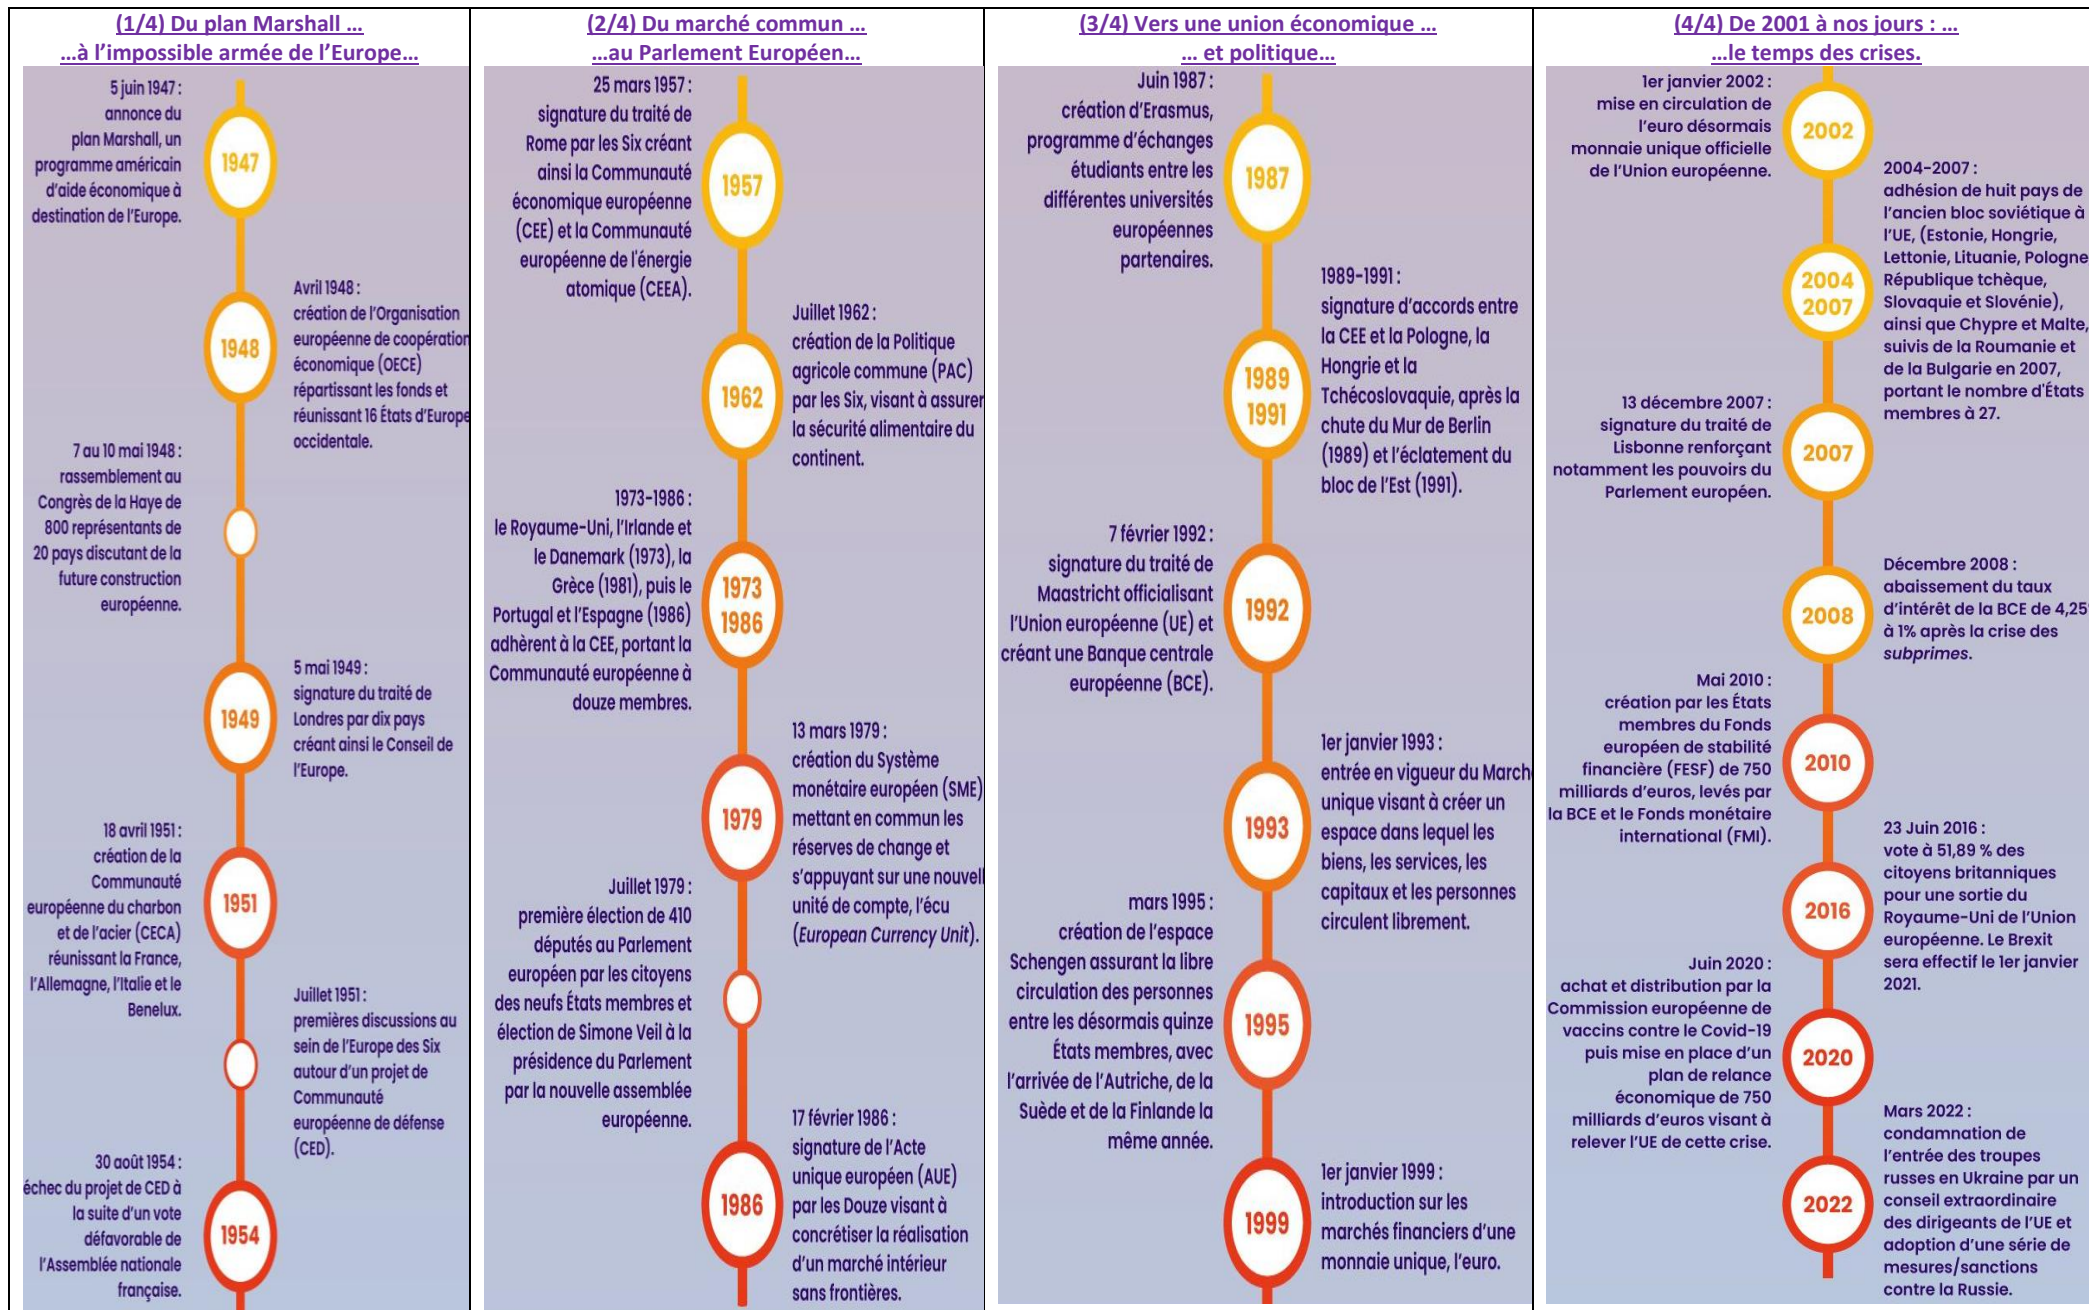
(1/4) Du plan Marshall …
…à l'impossible armée de l'Europe…

5 juin 1947 : annonce du plan Marshall, un programme américain d'aide économique à destination de l'Europe.

1947

Avril 1948 : création de l'Organisation européenne de coopération économique (OECE) répartissant les fonds et réunissant 16 États d'Europe occidentale.

1948

7 au 10 mai 1948 : rassemblement au Congrès de la Haye de 800 représentants de 20 pays discutant de la future construction européenne.

5 mai 1949 : signature du traité de Londres par dix pays créant ainsi le Conseil de l'Europe.

1949

18 avril 1951 : création de la Communauté européenne du charbon et de l'acier (CECA) réunissant la France, l'Allemagne, l'Italie et le Benelux.

1951

Juillet 1951 : premières discussions au sein de l'Europe des Six autour d'un projet de Communauté européenne de défense (CED).

30 août 1954 : échec du projet de CED à la suite d'un vote défavorable de l'Assemblée nationale française.

1954

(2/4) Du marché commun …
…au Parlement Européen…

25 mars 1957 : signature du traité de Rome par les Six créant ainsi la Communauté économique européenne (CEE) et la Communauté européenne de l'énergie atomique (CEEA).

1957

Juillet 1962 : création de la Politique agricole commune (PAC) par les Six, visant à assurer la sécurité alimentaire du continent.

1962

1973-1986 : le Royaume-Uni, l'Irlande et le Danemark (1973), la Grèce (1981), puis le Portugal et l'Espagne (1986) adhèrent à la CEE, portant la Communauté européenne à douze membres.

1973
1986

13 mars 1979 : création du Système monétaire européen (SME) mettant en commun les réserves de change et s'appuyant sur une nouvell unité de compte, l'écu (European Currency Unit).

1979

Juillet 1979 : première élection de 410 députés au Parlement européen par les citoyens des neufs États membres et élection de Simone Veil à la présidence du Parlement par la nouvelle assemblée européenne.

17 février 1986 : signature de l'Acte unique européen (AUE) par les Douze visant à concrétiser la réalisation d'un marché intérieur sans frontières.

1986

(3/4) Vers une union économique …
… et politique…

Juin 1987 : création d'Erasmus, programme d'échanges étudiants entre les différentes universités européennes partenaires.

1987

1989-1991 : signature d'accords entre la CEE et la Pologne, la Hongrie et la Tchécoslovaquie, après la chute du Mur de Berlin (1989) et l'éclatement du bloc de l'Est (1991).

1989
1991

7 février 1992 : signature du traité de Maastricht officialisant l'Union européenne (UE) et créant une Banque centrale européenne (BCE).

1992

1er janvier 1993 : entrée en vigueur du March unique visant à créer un espace dans lequel les biens, les services, les capitaux et les personnes circulent librement.

1993

mars 1995 : création de l'espace Schengen assurant la libre circulation des personnes entre les désormais quinze États membres, avec l'arrivée de l'Autriche, de la Suède et de la Finlande la même année.

1995

1er janvier 1999 : introduction sur les marchés financiers d'une monnaie unique, l'euro.

1999

(4/4) De 2001 à nos jours : …
…le temps des crises.

1er janvier 2002 : mise en circulation de l'euro désormais monnaie unique officielle de l'Union européenne.

2002

2004-2007 : adhésion de huit pays de l'ancien bloc soviétique à l'UE, (Estonie, Hongrie, Lettonie, Lituanie, Pologne République tchèque, Slovaquie et Slovénie), ainsi que Chypre et Malte, suivis de la Roumanie et de la Bulgarie en 2007, portant le nombre d'États membres à 27.

2004
2007

13 décembre 2007 : signature du traité de Lisbonne renforçant notamment les pouvoirs du Parlement européen.

2007

Décembre 2008 : abaissement du taux d'intérêt de la BCE de 4,25 à 1% après la crise des subprimes.

2008

Mai 2010 : création par les États membres du Fonds européen de stabilité financière (FESF) de 750 milliards d'euros, levés par la BCE et le Fonds monétaire international (FMI).

2010

23 Juin 2016 : vote à 51,89 % des citoyens britanniques pour une sortie du Royaume-Uni de l'Union européenne. Le Brexit sera effectif le 1er janvier 2021.

2016

Juin 2020 : achat et distribution par la Commission européenne de vaccins contre le Covid-19 puis mise en place d'un plan de relance économique de 750 milliards d'euros visant à relever l'UE de cette crise.

2020

Mars 2022 : condamnation de l'entrée des troupes russes en Ukraine par un conseil extraordinaire des dirigeants de l'UE et adoption d'une série de mesures/sanctions contre la Russie.

2022